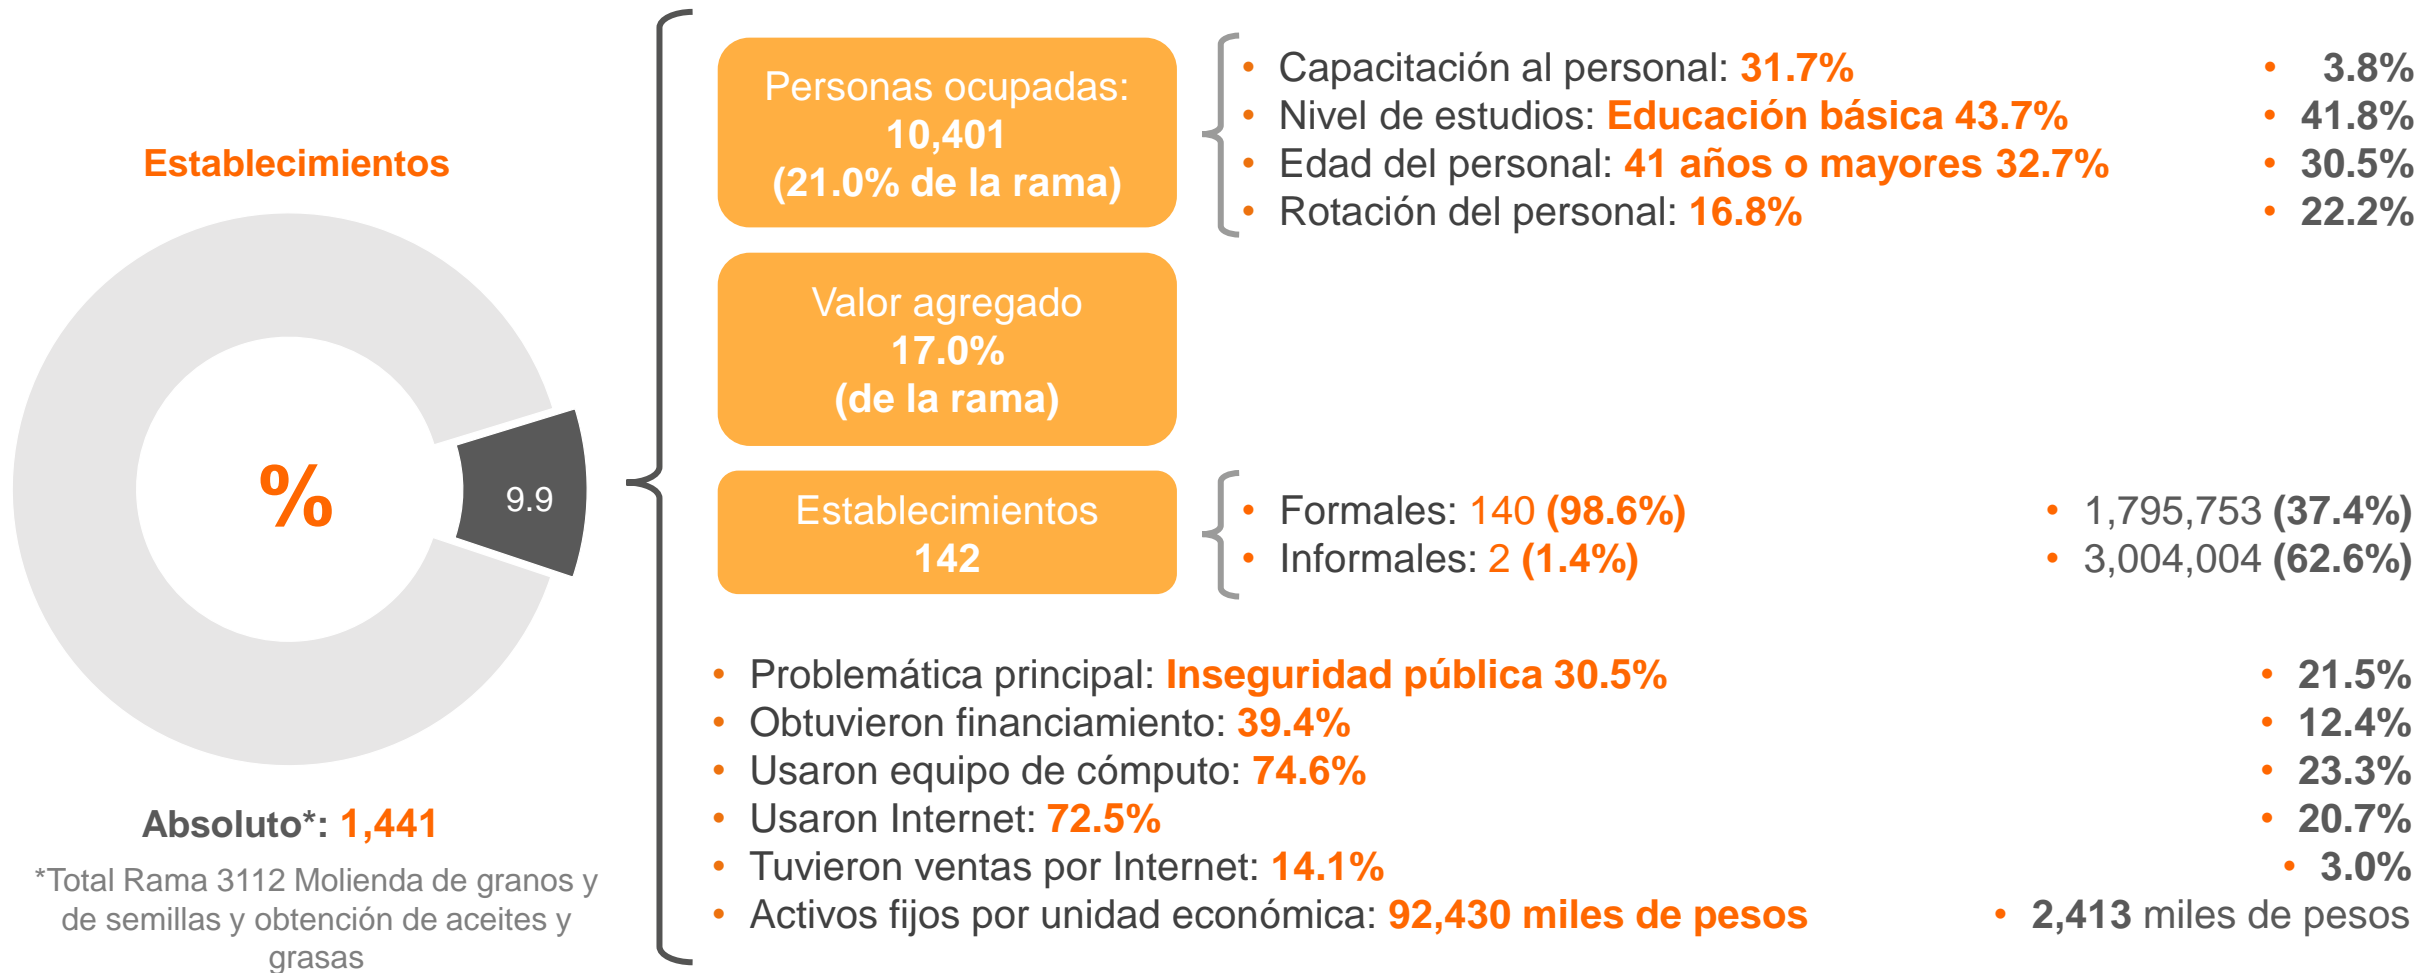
Establecimientos

%

9.9

Absoluto*: 1,441

*Total Rama 3112 Molienda de granos y de semillas y obtención de aceites y grasas

Personas ocupadas: 10,401 (21.0% de la rama)

- Capacitación al personal: 31.7%
- Nivel de estudios: Educación básica 43.7%
- Edad del personal: 41 años o mayores 32.7%
- Rotación del personal: 16.8%

- 3.8%
- 41.8%
- 30.5%
- 22.2%

Valor agregado 17.0% (de la rama)

Establecimientos 142

- Formales: 140 (98.6%)
- Informales: 2 (1.4%)

- 1,795,753 (37.4%)
- 3,004,004 (62.6%)

- Problemática principal: Inseguridad pública 30.5%
- Obtuvieron financiamiento: 39.4%
- Usaron equipo de cómputo: 74.6%
- Usaron Internet: 72.5%
- Tuvieron ventas por Internet: 14.1%
- Activos fijos por unidad económica: 92,430 miles de pesos

- 21.5%
- 12.4%
- 23.3%
- 20.7%
- 3.0%
- 2,413 miles de pesos